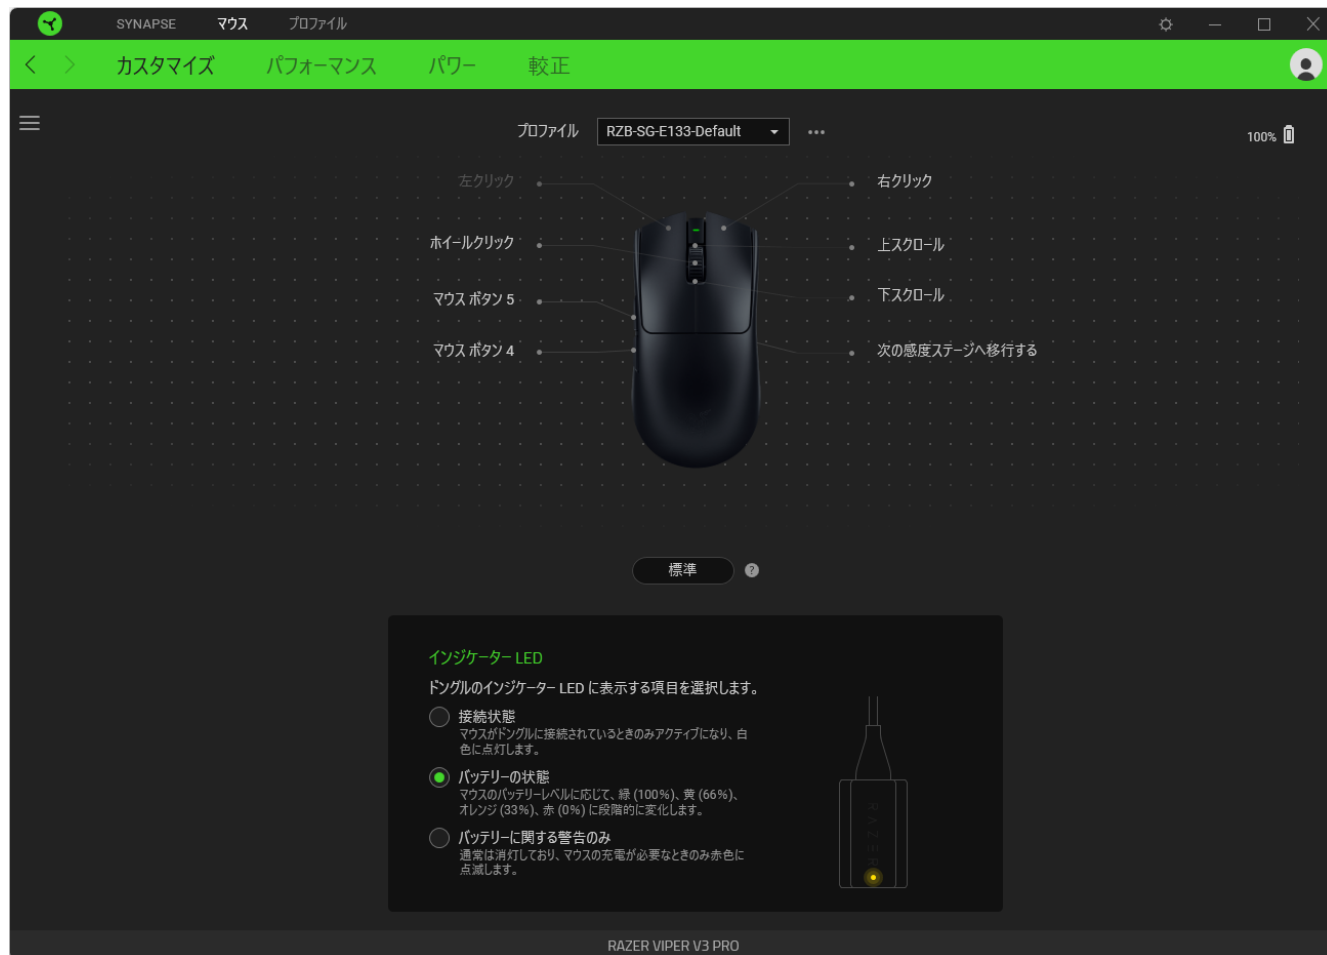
SYNAPSE マウス プロファイル

カスタマイズ パフォーマンス パワー 較正

プロファイル RZB-SG-E133-Default ...

100%

左クリック
ホイールクリック
マウス ボタン 5
マウス ボタン 4

右クリック
上スクロール
下スクロール
次の感度ステージへ移行する

標準

インジケーター LED
ドングルのインジケーター LED に表示する項目を選択します。

接続状態
マウスがドングルに接続されているときのみアクティブになり、白色に点灯します。

バッテリーの状態
マウスのバッテリーレベルに応じて、緑 (100%)、黄 (66%)、オレンジ (33%)、赤 (0%) に段階的に変化します。

バッテリーに関する警告のみ
通常は消灯しており、マウスの充電が必要なときのみ赤色に点滅します。

RAZER

RAZER VIPER V3 PRO